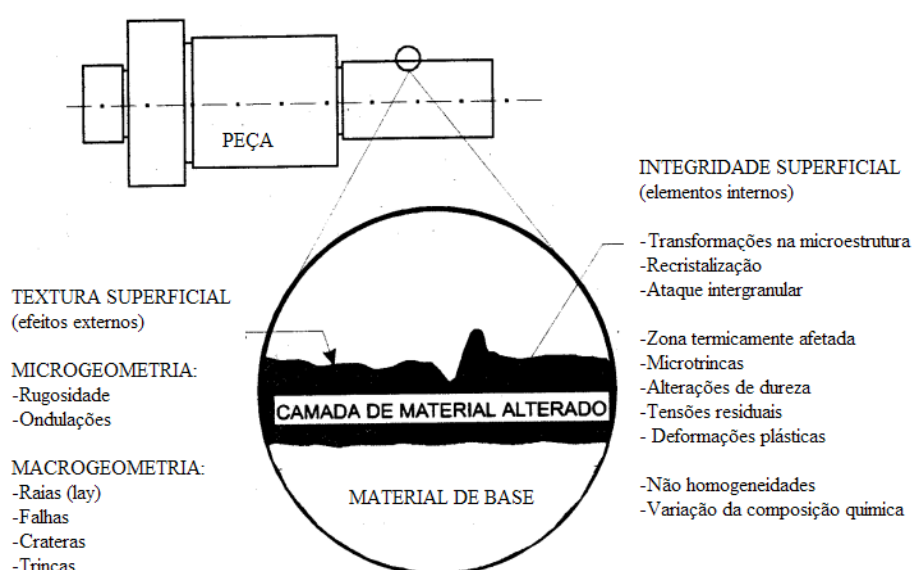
PEÇA

INTEGRIDADE SUPERFICIAL
(elementos internos)

-Transformações na microestrutura
-Recristalização
-Ataque intergranular

-Zona termicamente afetada
-Microtrincas
-Alterações de dureza
-Tensões residuais
- Deformações plásticas

-Não homogeneidades
-Variação da composição química

TEXTURA SUPERFICIAL
(efeitos externos)

MICROGEOMETRIA:
-Rugosidade
-Ondulações

MACROGEOMETRIA:
-Raias (lay)
-Falhas
-Crateras
-Trincas

CAMADA DE MATERIAL ALTERADO

MATERIAL DE BASE